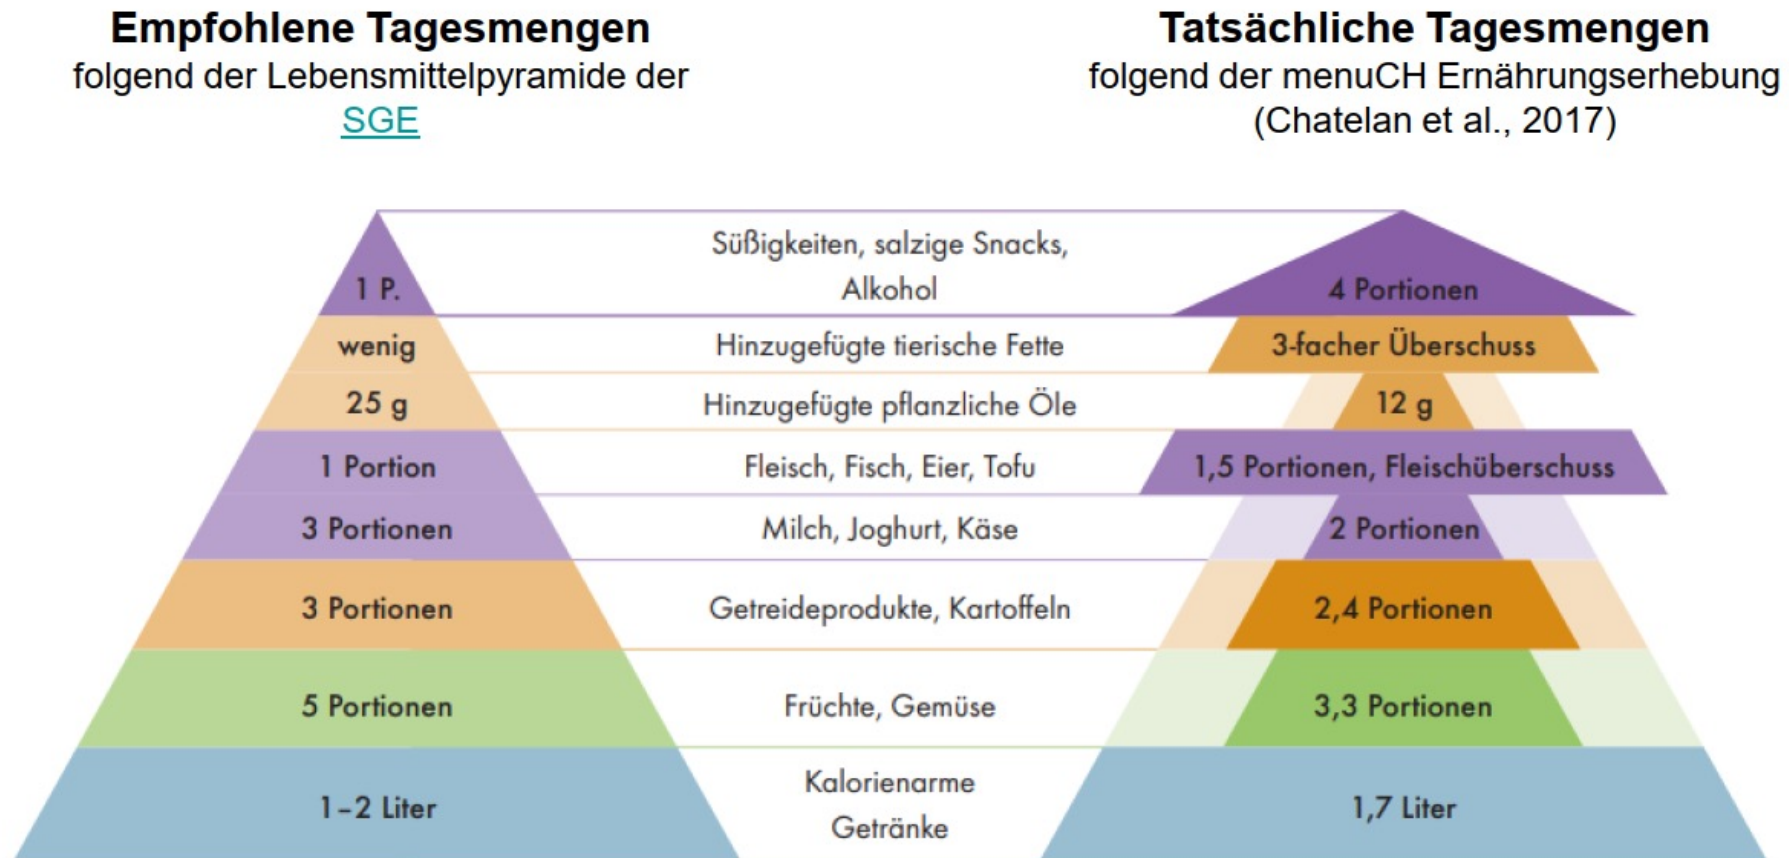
**Empfohlene Tagesmengen**
folgend der Lebensmittelpyramide der SGE

**Tatsächliche Tagesmengen**
folgend der menuCH Ernährungserhebung (Chatelan et al., 2017)

| Empfohlen | Lebensmittel | Tatsächlich |
|---|---|---|
| 1 P. | Süßigkeiten, salzige Snacks, Alkohol | 4 Portionen |
| wenig | Hinzugefügte tierische Fette | 3-facher Überschuss |
| 25 g | Hinzugefügte pflanzliche Öle | 12 g |
| 1 Portion | Fleisch, Fisch, Eier, Tofu | 1,5 Portionen, Fleischüberschuss |
| 3 Portionen | Milch, Joghurt, Käse | 2 Portionen |
| 3 Portionen | Getreideprodukte, Kartoffeln | 2,4 Portionen |
| 5 Portionen | Früchte, Gemüse | 3,3 Portionen |
| 1–2 Liter | Kalorienarme Getränke | 1,7 Liter |